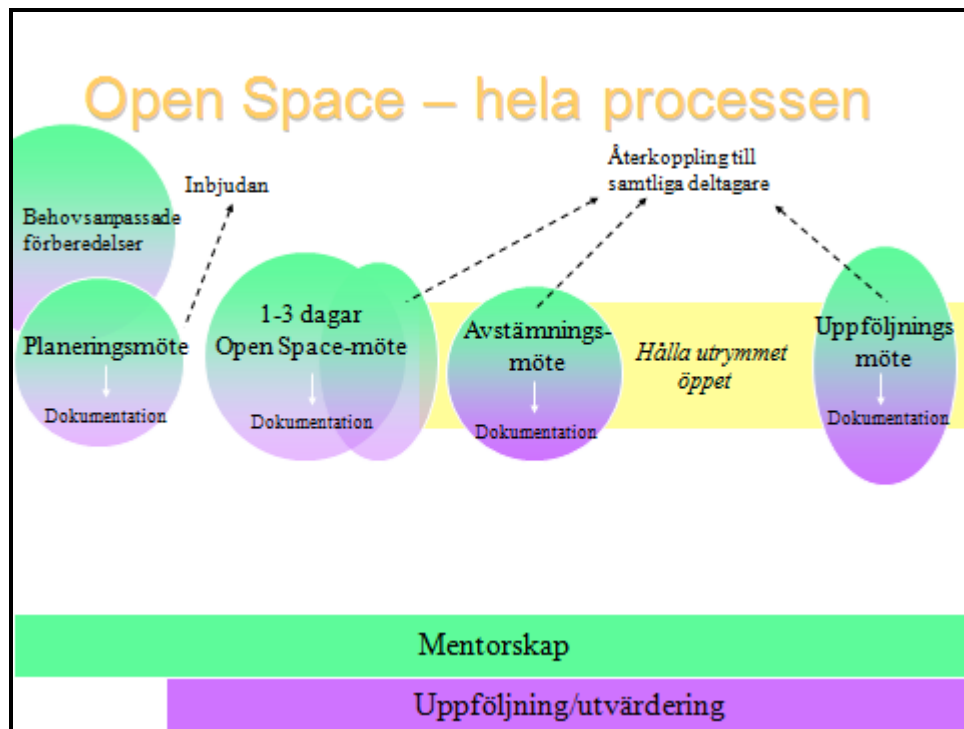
Open Space – hela processen

Behovsanpassade förberedelser

Inbjudan

Återkoppling till samtliga deltagare

Planeringsmöte

Dokumentation

1-3 dagar Open Space-möte

Dokumentation

Avstämnings-möte

Dokumentation

Hålla utrymmet öppet

Uppföljnings möte

Dokumentation

Mentorskap

Uppföljning/utvärdering